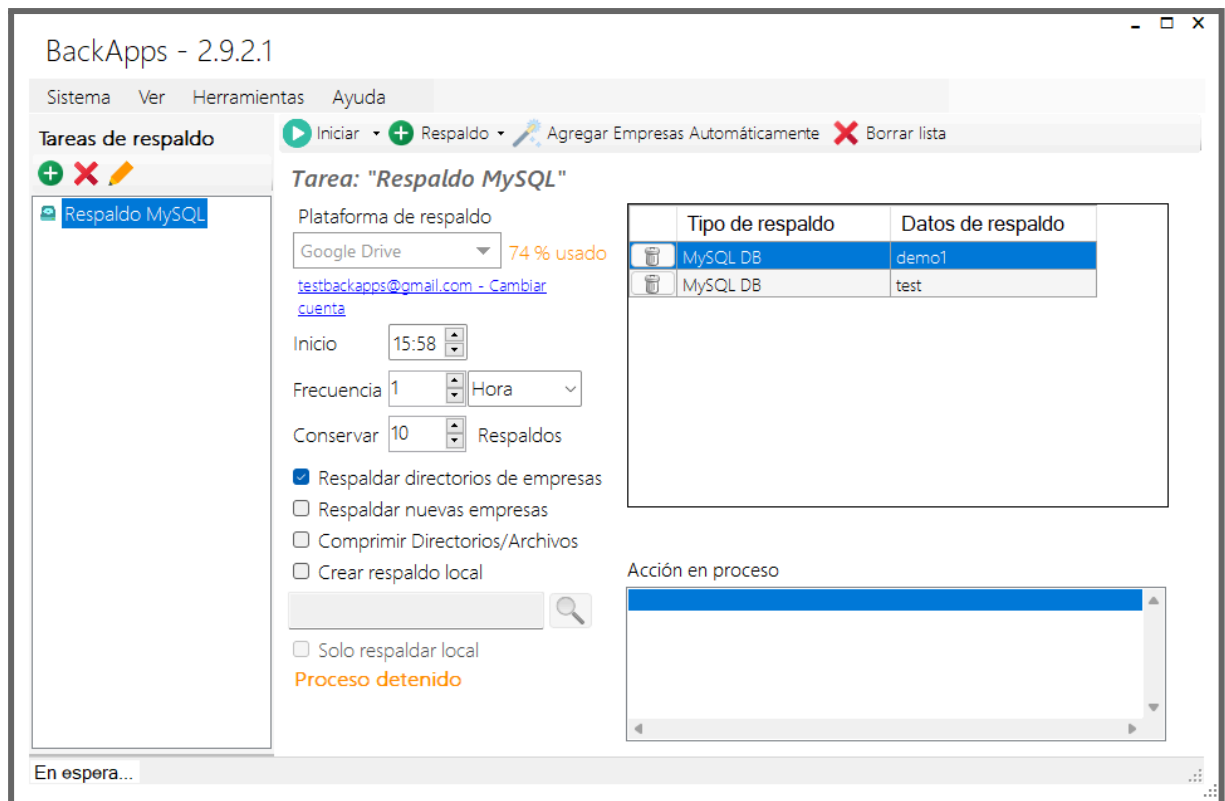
BackApps - 2.9.2.1

Sistema Ver Herramientas Ayuda

Tareas de respaldo

Respaldo MySQL

Iniciar Respaldo Agregar Empresas Automáticamente Borrar lista

Tarea: "Respaldo MySQL"

Plataforma de respaldo

Google Drive 74 % usado

testbackapps@gmail.com - Cambiar cuenta

Inicio 15:58

Frecuencia 1 Hora

Conservar 10 Respaldos

Respaldar directorios de empresas

Respaldar nuevas empresas

Comprimir Directorios/Archivos

Crear respaldo local

Solo respaldar local

Proceso detenido

| | Tipo de respaldo | Datos de respaldo |
|---|---|---|
| | MySQL DB | demo1 |
| | MySQL DB | test |

Acción en proceso

En espera...